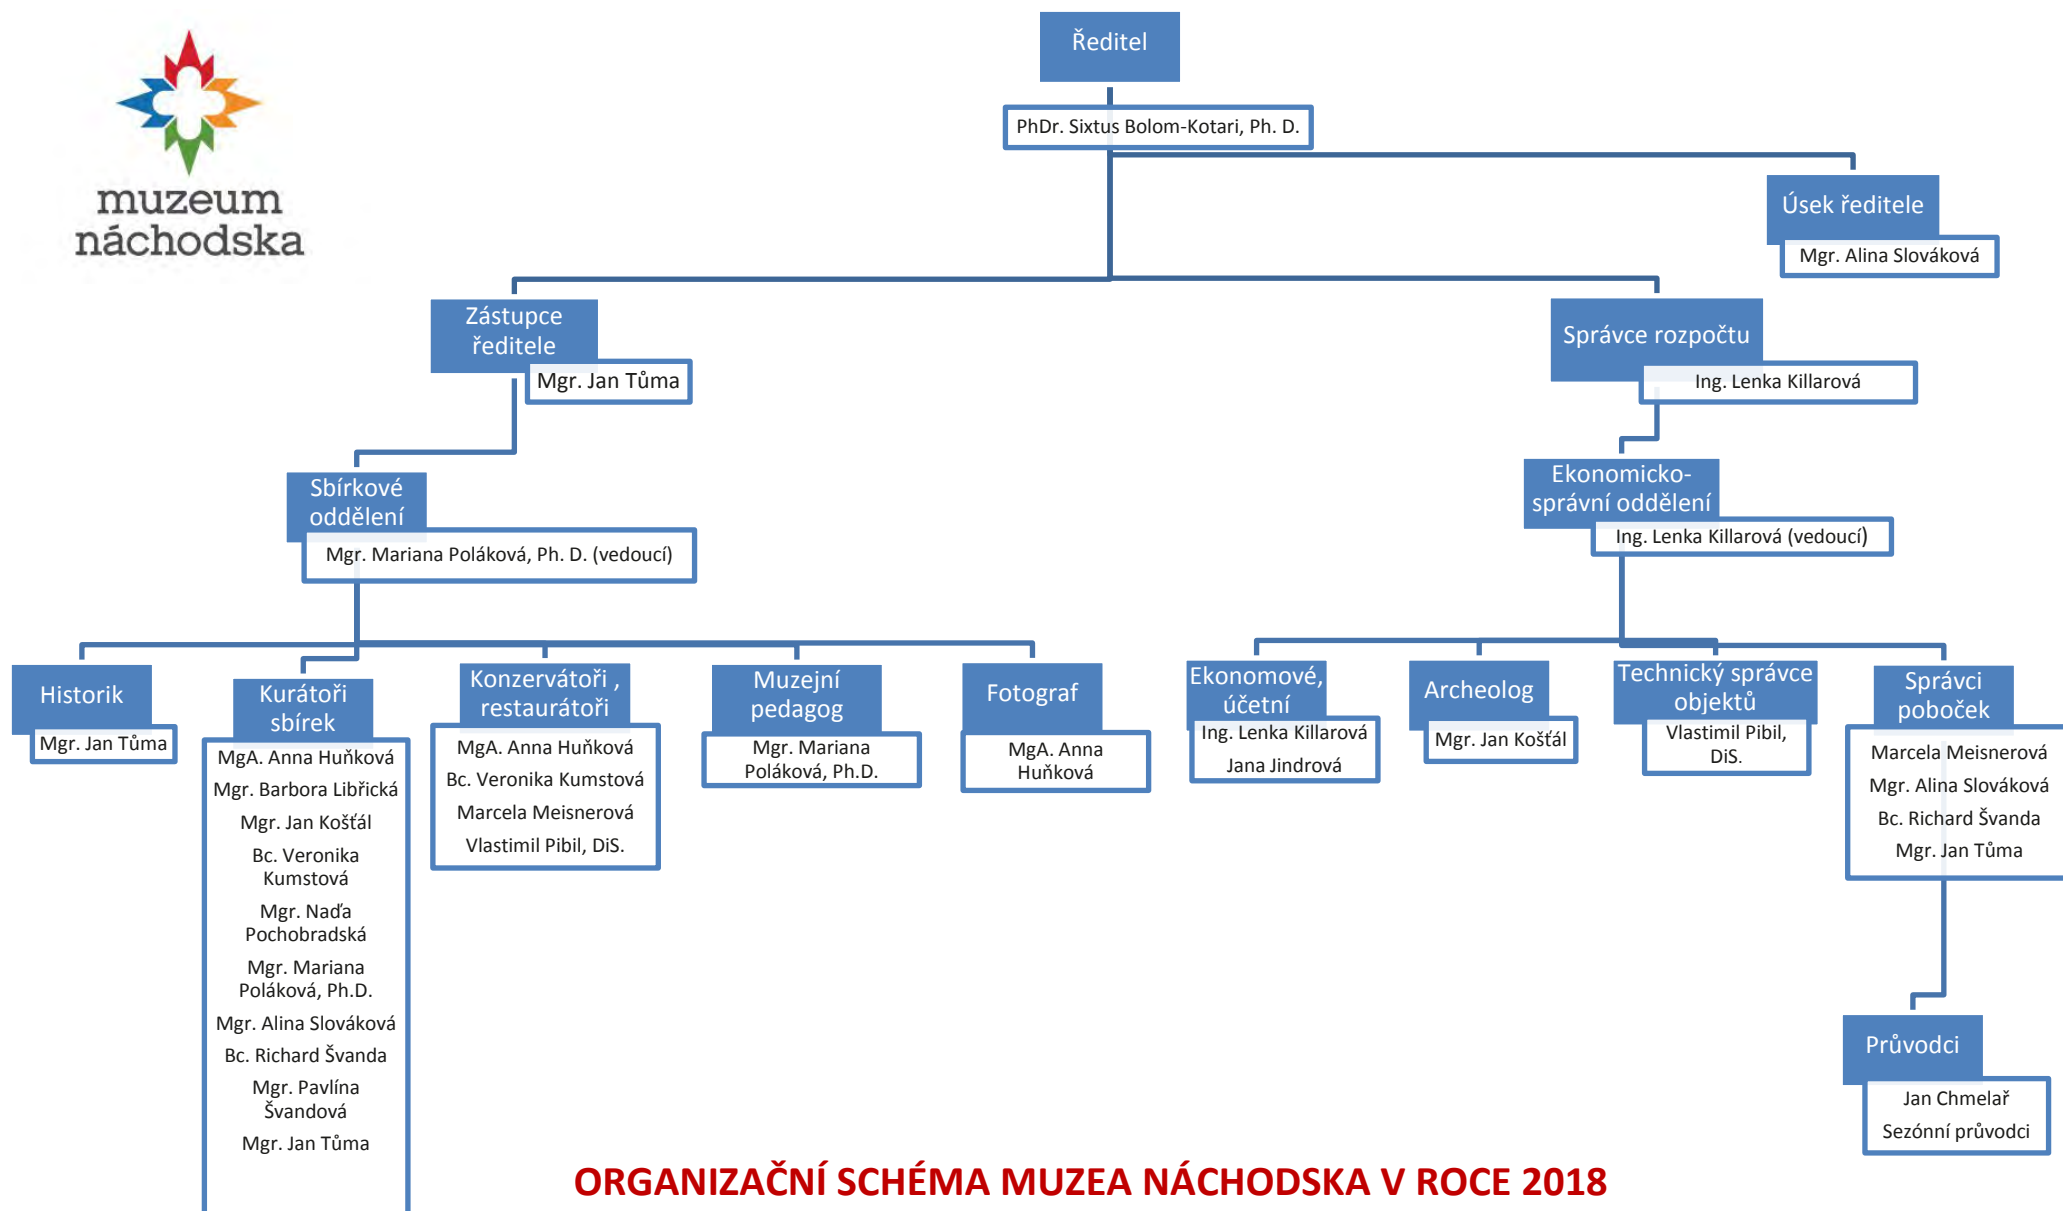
muzeum náchodska

Ředitel
PhDr. Sixtus Bolom-Kotari, Ph. D.

Úsek ředitele
Mgr. Alina Slováková

Zástupce ředitele
Mgr. Jan Tůma

Správce rozpočtu
Ing. Lenka Killarová

Sbírkové oddělení
Mgr. Mariana Poláková, Ph. D. (vedoucí)

Ekonomicko-správní oddělení
Ing. Lenka Killarová (vedoucí)

Historik
Mgr. Jan Tůma

Kurátoři sbírek
MgA. Anna Huňková
Mgr. Barbora Libřická
Mgr. Jan Košťál
Bc. Veronika Kumstová
Mgr. Naďa Pochobradská
Mgr. Mariana Poláková, Ph.D.
Mgr. Alina Slováková
Bc. Richard Švanda
Mgr. Pavlína Švandová
Mgr. Jan Tůma

Konzervátoři , restaurátoři
MgA. Anna Huňková
Bc. Veronika Kumstová
Marcela Meisnerová
Vlastimil Pibil, DiS.

Muzejní pedagog
Mgr. Mariana Poláková, Ph.D.

Fotograf
MgA. Anna Huňková

Ekonomové, účetní
Ing. Lenka Killarová
Jana Jindrová

Archeolog
Mgr. Jan Košťál

Technický správce objektů
Vlastimil Pibil, DiS.

Správci poboček
Marcela Meisnerová
Mgr. Alina Slováková
Bc. Richard Švanda
Mgr. Jan Tůma

Průvodci
Jan Chmelař
Sezónní průvodci

ORGANIZAČNÍ SCHÉMA MUZEA NÁCHODSKA V ROCE 2018